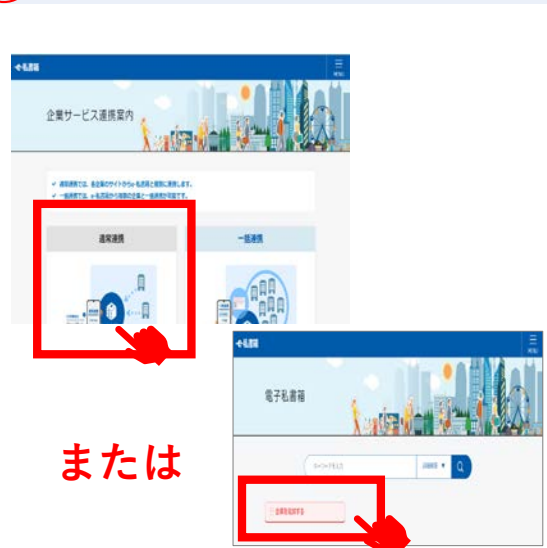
e-私書箱

MENU

企業サービス連携案内

✓ 通常連携では、各企業のサイトからe-私書箱と個別に連携します。
✓ 一括連携では、e-私書箱から複数の企業と一括連携が可能です。

通常連携

一括連携

または

e-私書箱

MENU

電子私書箱

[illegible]

企業を絞込する